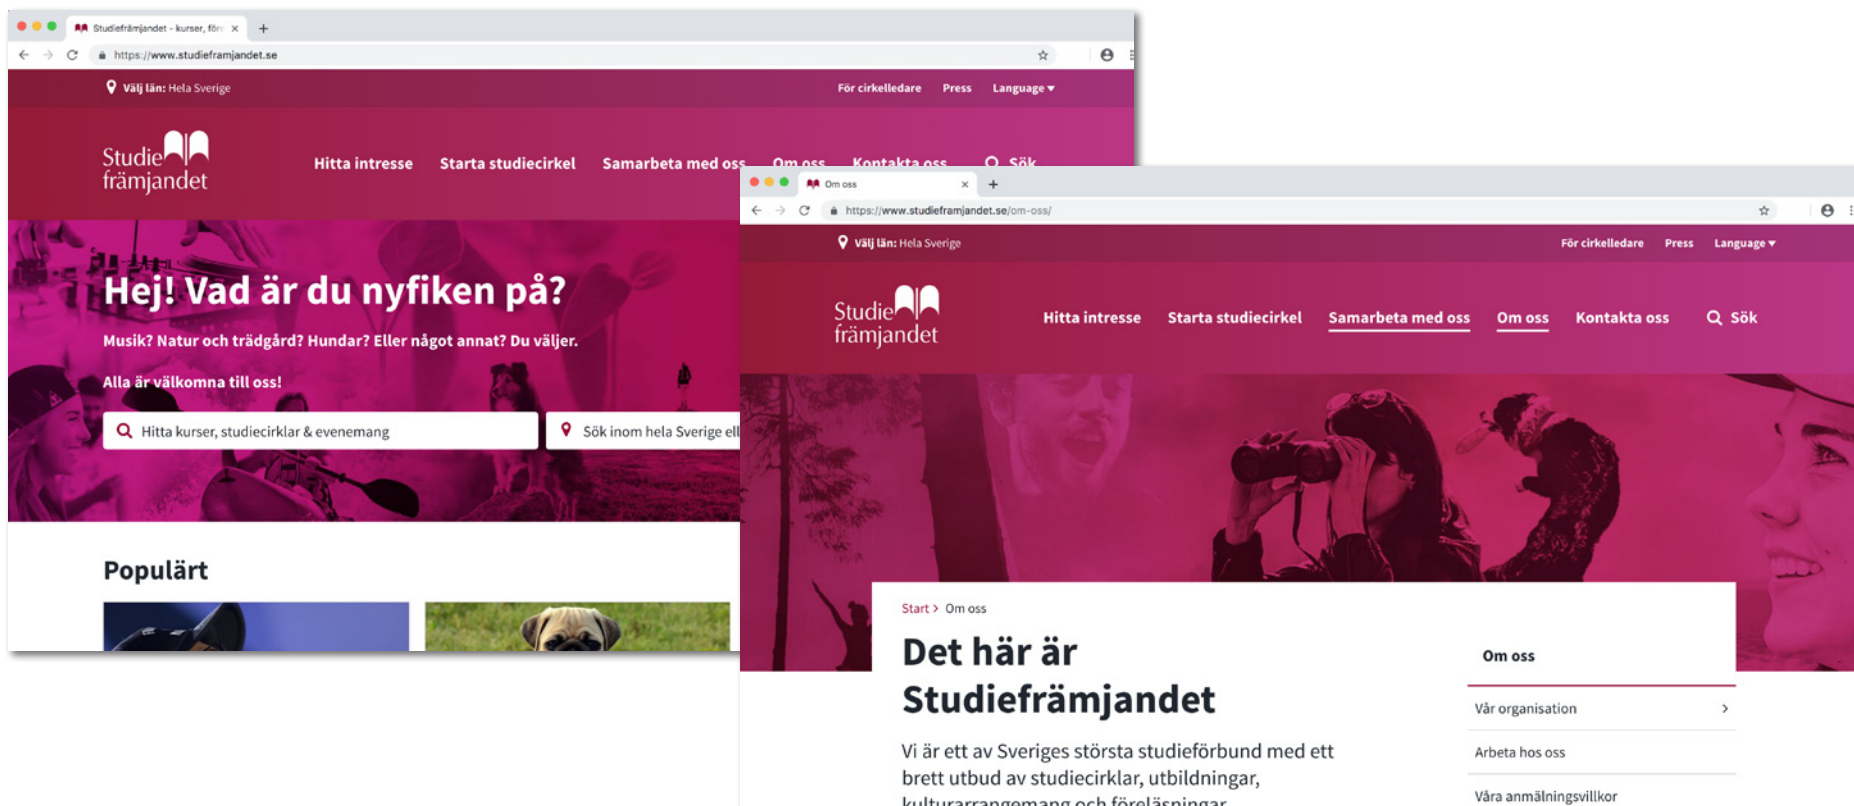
Studiefrämjandet - kurser, för ×

https://www.studieframjandet.se

Välj län: Hela Sverige

För cirkelledare Press Language ▾

Studiefrämjandet

Hitta intresse Starta studiecirkel Samarbeta med oss Om oss Kontakta oss Sök

Hej! Vad är du nyfiken på?

Musik? Natur och trädgård? Hundar? Eller något annat? Du väljer.

Alla är välkomna till oss!

Hitta kurser, studiecirklar & evenemang

Sök inom hela Sverige ell

Populärt

Om oss ×

https://www.studieframjandet.se/om-oss/

Välj län: Hela Sverige

För cirkelledare Press Language ▾

Studiefrämjandet

Hitta intresse Starta studiecirkel Samarbeta med oss Om oss Kontakta oss Sök

Start > Om oss

Det här är Studiefrämjandet

Vi är ett av Sveriges största studieförbund med ett brett utbud av studiecirklar, utbildningar, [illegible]

Om oss

Vår organisation ›

Arbeta hos oss

Våra anmälningsvillkor